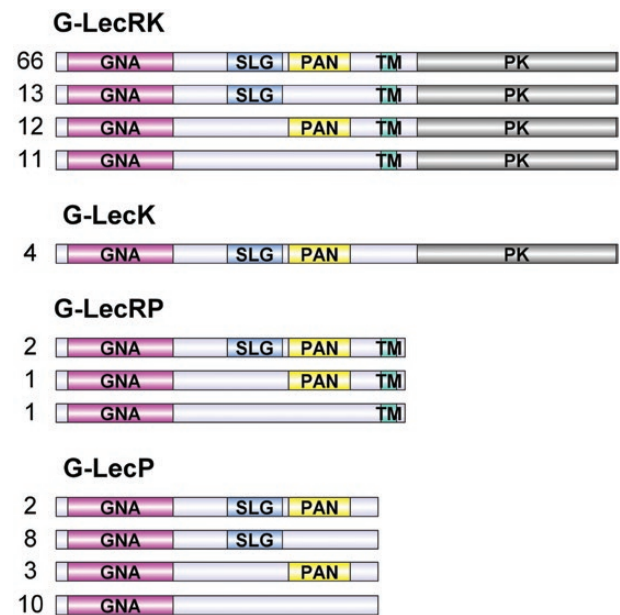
G-LecRK

66 GNA SLG PAN TM PK

13 GNA SLG TM PK

12 GNA PAN TM PK

11 GNA TM PK

G-LecK

4 GNA SLG PAN PK

G-LecRP

2 GNA SLG PAN TM

1 GNA PAN TM

1 GNA TM

G-LecP

2 GNA SLG PAN

8 GNA SLG

3 GNA PAN

10 GNA